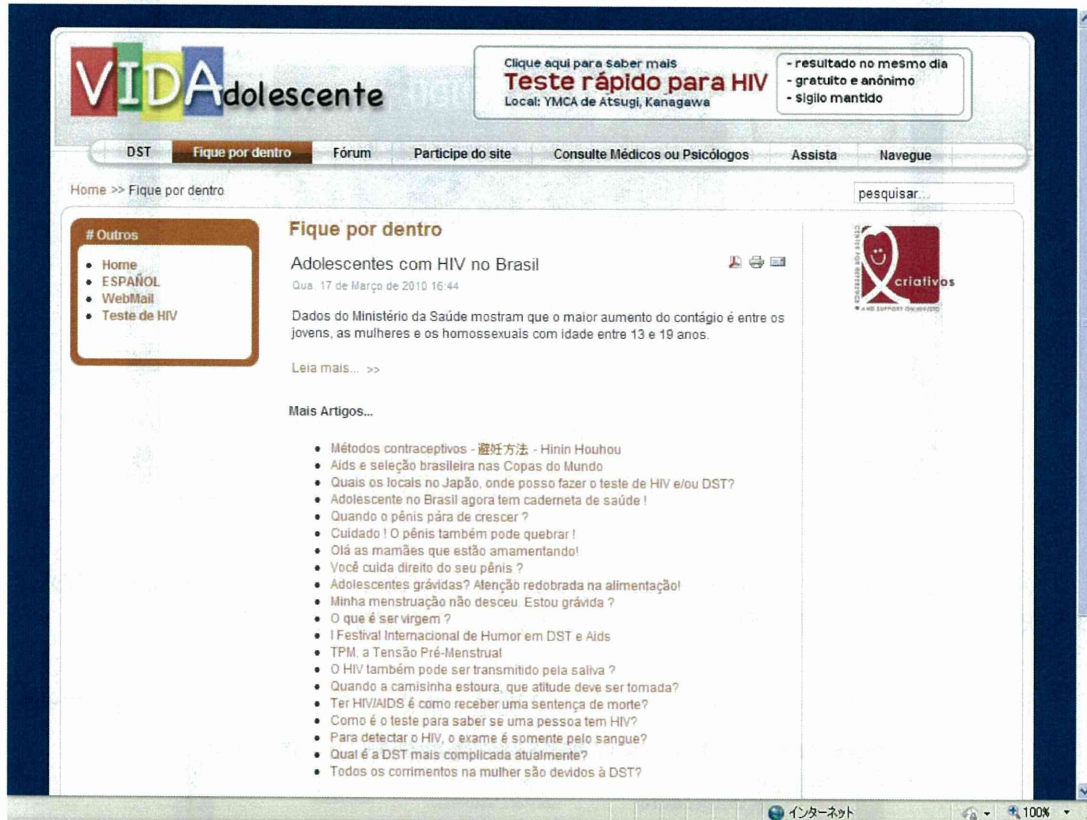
VIDAdolescente

Clique aqui para saber mais
Teste rápido para HIV
Local: YMCA de Atsugi, Kanagawa

- resultado no mesmo dia
- gratuito e anônimo
- sigilo mantido

DST | Fique por dentro | Fórum | Participe do site | Consulte Médicos ou Psicólogos | Assista | Navegue

Home >> Fique por dentro

pesquisar...

# Outros

- Home
- ESPAÑOL
- WebMail
- Teste de HIV

Fique por dentro

Adolescentes com HIV no Brasil

Qua, 17 de Março de 2010 16:44

Dados do Ministério da Saúde mostram que o maior aumento do contágio é entre os jovens, as mulheres e os homossexuais com idade entre 13 e 19 anos.

Leia mais... >>

Mais Artigos...

- Métodos contraceptivos - 避妊方法 - Hinin Houhou
- Aids e seleção brasileira nas Copas do Mundo
- Quais os locais no Japão, onde posso fazer o teste de HIV e/ou DST?
- Adolescente no Brasil agora tem caderneta de saúde !
- Quando o pênis pára de crescer ?
- Cuidado ! O pênis também pode quebrar !
- Olá as mamães que estão amamentando!
- Você cuida direito do seu pênis ?
- Adolescentes grávidas? Atenção redobrada na alimentação!
- Minha menstruação não desceu. Estou grávida ?
- O que é ser virgem ?
- I Festival Internacional de Humor em DST e Aids
- TPM, a Tensão Pré-Menstrual
- O HIV também pode ser transmitido pela saliva ?
- Quando a camisinha estoura, que atitude deve ser tomada?
- Ter HIV/AIDS é como receber uma sentença de morte?
- Como é o teste para saber se uma pessoa tem HIV?
- Para detectar o HIV, o exame é somente pelo sangue?
- Qual é a DST mais complicada atualmente?
- Todos os corrimentos na mulher são devidos à DST?

criativos

インターネット
100%